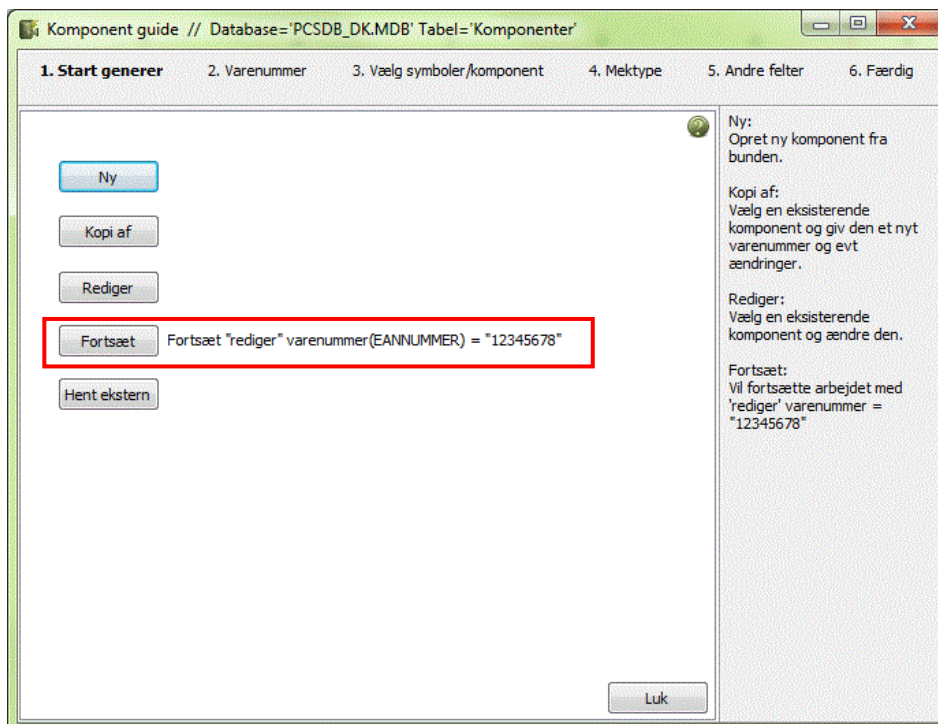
Komponent guide // Database='PCSDB_DK.MDB' Tabel='Komponenter'

1. Start generer 2. Varenummer 3. Vælg symboler/komponent 4. Mektype 5. Andre felter 6. Færdig

Ny

Kopi af

Rediger

Fortsæt Fortsæt "rediger" varenummer(EANNUMMER) = "12345678"

Hent ekstern

Luk

Ny:
Opret ny komponent fra bunden.

Kopi af:
Vælg en eksisterende komponent og giv den et nyt varenummer og evt ændringer.

Rediger:
Vælg en eksisterende komponent og ændre den.

Fortsæt:
Vil fortsætte arbejdet med 'rediger' varenummer = "12345678"